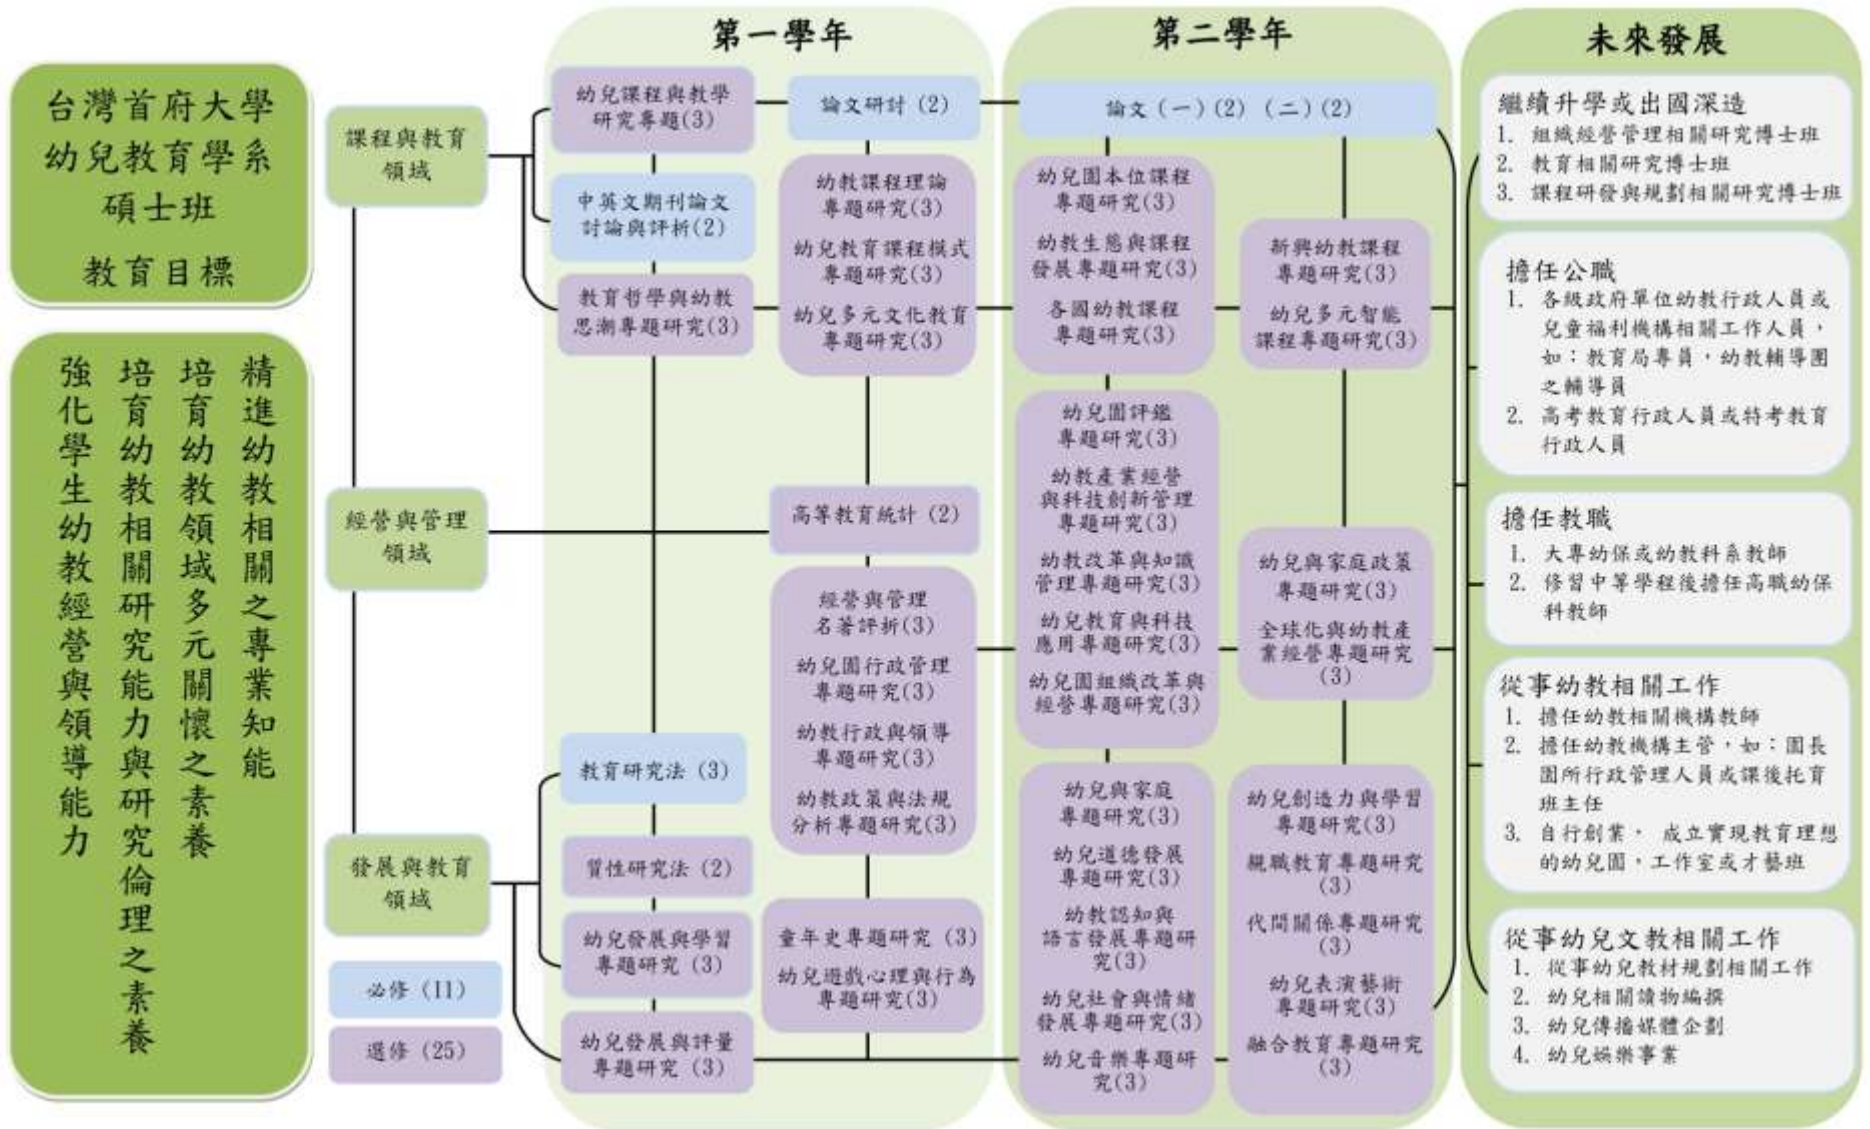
台灣首府大學
幼兒教育學系
碩士班
教育目標

精進幼教相關之專業知能
培育幼教領域多元關懷之素養
培育幼教相關研究能力與研究倫理之素養
強化學生幼教經營與領導能力

課程與教育領域

經營與管理領域

發展與教育領域

必修 (11)

選修 (25)

第一學年

幼兒課程與教學研究專題(3)

論文研討 (2)

中英文期刊論文討論與評析(2)

教育哲學與幼教思潮專題研究(3)

幼教課程理論專題研究(3)
幼兒教育課程模式專題研究(3)
幼兒多元文化教育專題研究(3)

高等教育統計 (2)

經營與管理名著評析(3)
幼兒園行政管理專題研究(3)
幼教行政與領導專題研究(3)
幼教政策與法規分析專題研究(3)

教育研究法 (3)

質性研究法 (2)

幼兒發展與學習專題研究 (3)

幼兒發展與評量專題研究 (3)

童年史專題研究 (3)
幼兒遊戲心理與行為專題研究(3)

第二學年

論文 (一)(2) (二)(2)

幼兒園本位課程專題研究(3)
幼教生態與課程發展專題研究(3)
各國幼教課程專題研究(3)

新興幼教課程專題研究(3)
幼兒多元智能課程專題研究(3)

幼兒園評鑑專題研究(3)
幼教產業經營與科技創新管理專題研究(3)
幼教改革與知識管理專題研究(3)
幼兒教育與科技應用專題研究(3)
幼兒園組織改革與經營專題研究(3)

幼兒與家庭政策專題研究(3)
全球化與幼教產業經營專題研究(3)

幼兒與家庭專題研究(3)
幼兒道德發展專題研究(3)
幼教認知與語言發展專題研究(3)
幼兒社會與情緒發展專題研究(3)
幼兒音樂專題研究(3)

幼兒創造力與學習專題研究(3)
親職教育專題研究(3)
代間關係專題研究(3)
幼兒表演藝術專題研究(3)
融合教育專題研究(3)

未來發展

繼續升學或出國深造
1. 組織經營管理相關研究博士班
2. 教育相關研究博士班
3. 課程研發與規劃相關研究博士班

擔任公職
1. 各級政府單位幼教行政人員或兒童福利機構相關工作人員，如：教育局專員，幼教輔導團之輔導員
2. 高考教育行政人員或特考教育行政人員

擔任教職
1. 大專幼保或幼教科系教師
2. 修習中等學程後擔任高職幼保科教師

從事幼教相關工作
1. 擔任幼教相關機構教師
2. 擔任幼教機構主管，如：園長園所行政管理人員或課後托育班主任
3. 自行創業， 成立實現教育理想的幼兒園，工作室或才藝班

從事幼兒文教相關工作
1. 從事幼兒教材規劃相關工作
2. 幼兒相關讀物編撰
3. 幼兒傳播媒體企劃
4. 幼兒娛樂事業